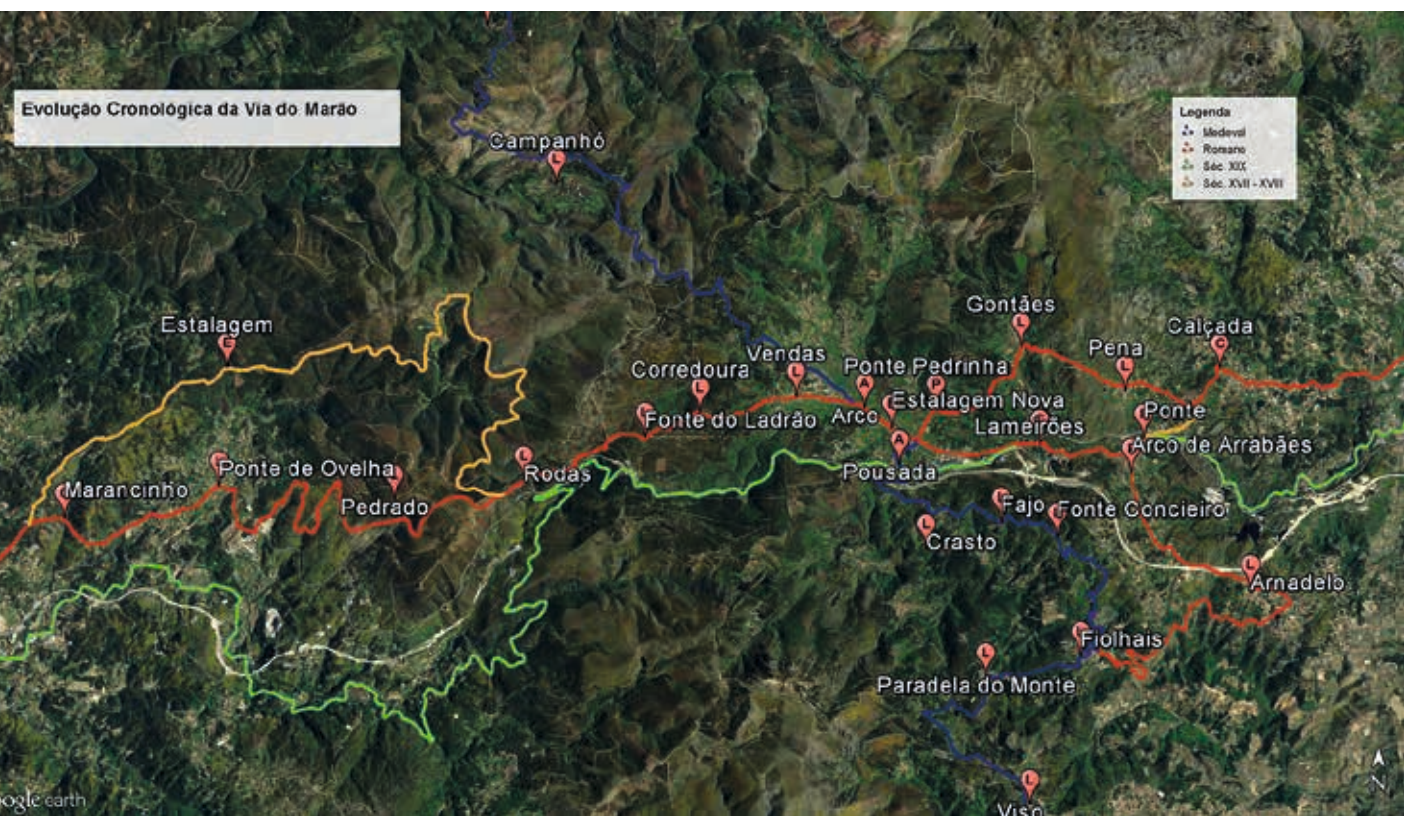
Evolução Cronológica da Via do Marão

Legenda
Medeval
Romano
Séc. XIX
Séc. XVII - XVIII

Campanhó
Estalagem
Gontães
Calçada
Pena
Vendas
Ponte Pedrinha
Corredoura
Estalagem Nova
Arco
Ponte
Fonte do Ladrão
Lameirões
Arco de Arrabães
Ponte de Ovelha
Rodas
Pousada
Marancinho
Pedrado
Fajo
Fonte Concieiro
Crasto
Arnadelo
Fiolhais
Paradela do Monte
Viso
N
Google earth